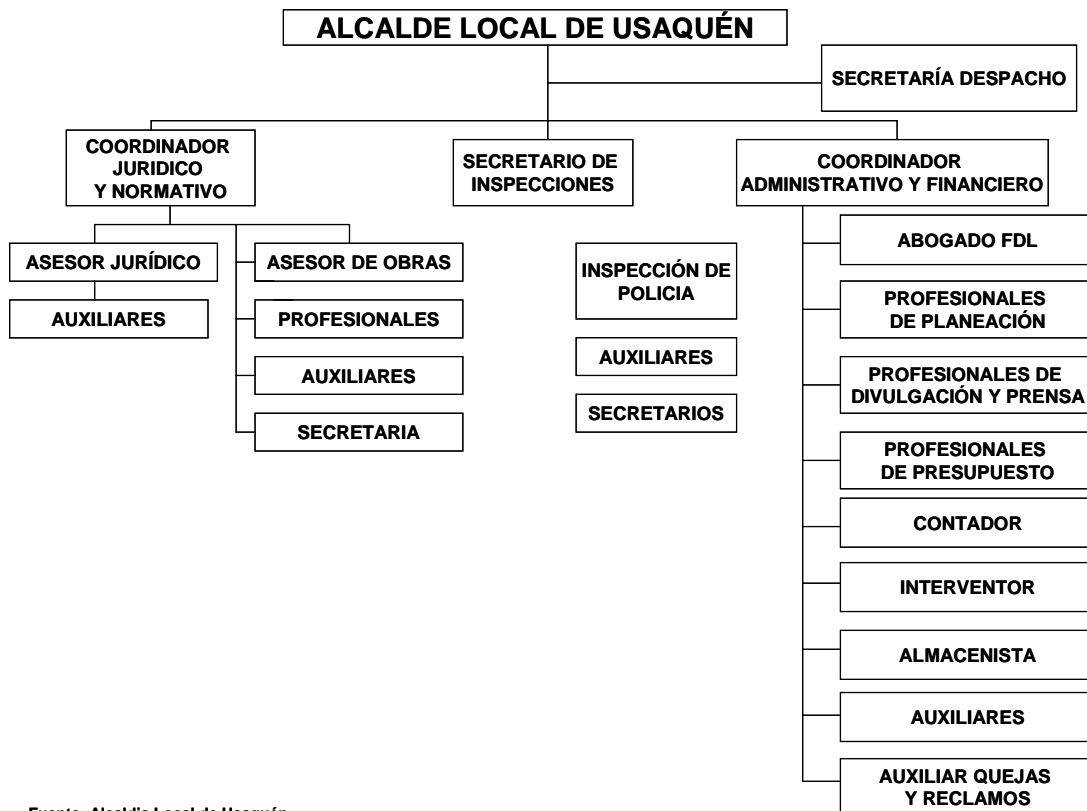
ALCALDE LOCAL DE USAQUÉN

SECRETARÍA DESPACHO

COORDINADOR JURIDICO Y NORMATIVO

SECRETARIO DE INSPECCIONES

COORDINADOR ADMINISTRATIVO Y FINANCIERO

ASESOR JURÍDICO

AUXILIARES

ASESOR DE OBRAS

PROFESIONALES

AUXILIARES

SECRETARIA

INSPECCIÓN DE POLICIA

AUXILIARES

SECRETARIOS

ABOGADO FDL

PROFESIONALES DE PLANEACIÓN

PROFESIONALES DE DIVULGACIÓN Y PRENSA

PROFESIONALES DE PRESUPUESTO

CONTADOR

INTERVENTOR

ALMACENISTA

AUXILIARES

AUXILIAR QUEJAS Y RECLAMOS

Fuente: Alcaldía Local de Usaquén